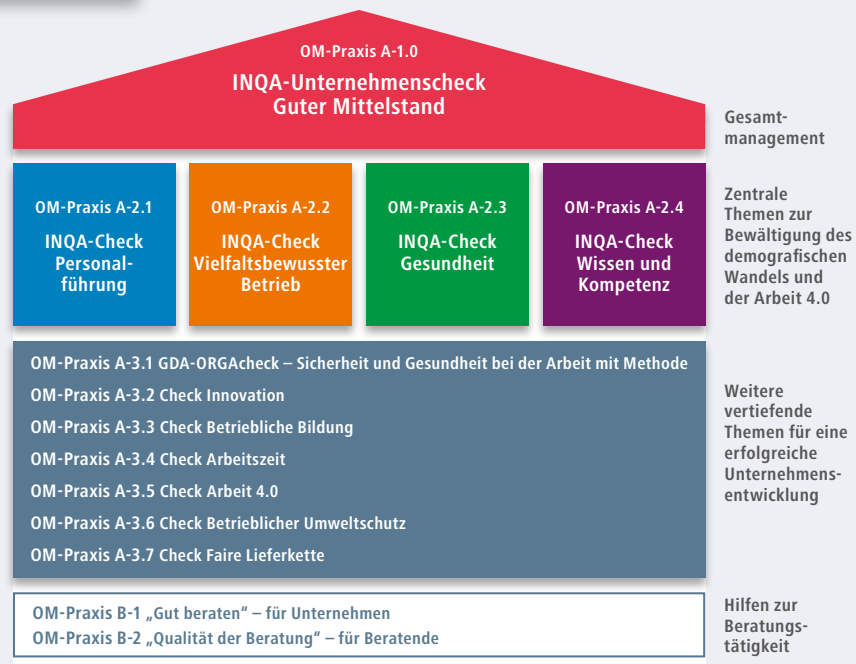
OM-Praxis A-1.0

INQA-Unternehmenscheck Guter Mittelstand

Gesamtmanagement

OM-Praxis A-2.1

INQA-Check Personalführung

OM-Praxis A-2.2

INQA-Check Vielfaltsbewusster Betrieb

OM-Praxis A-2.3

INQA-Check Gesundheit

OM-Praxis A-2.4

INQA-Check Wissen und Kompetenz

Zentrale Themen zur Bewältigung des demografischen Wandels und der Arbeit 4.0

OM-Praxis A-3.1 GDA-ORGAcheck – Sicherheit und Gesundheit bei der Arbeit mit Methode

OM-Praxis A-3.2 Check Innovation

OM-Praxis A-3.3 Check Betriebliche Bildung

OM-Praxis A-3.4 Check Arbeitszeit

OM-Praxis A-3.5 Check Arbeit 4.0

OM-Praxis A-3.6 Check Betrieblicher Umweltschutz

OM-Praxis A-3.7 Check Faire Lieferkette

Weitere vertiefende Themen für eine erfolgreiche Unternehmensentwicklung

OM-Praxis B-1 „Gut beraten" – für Unternehmen

OM-Praxis B-2 „Qualität der Beratung" – für Beratende

Hilfen zur Beratungstätigkeit